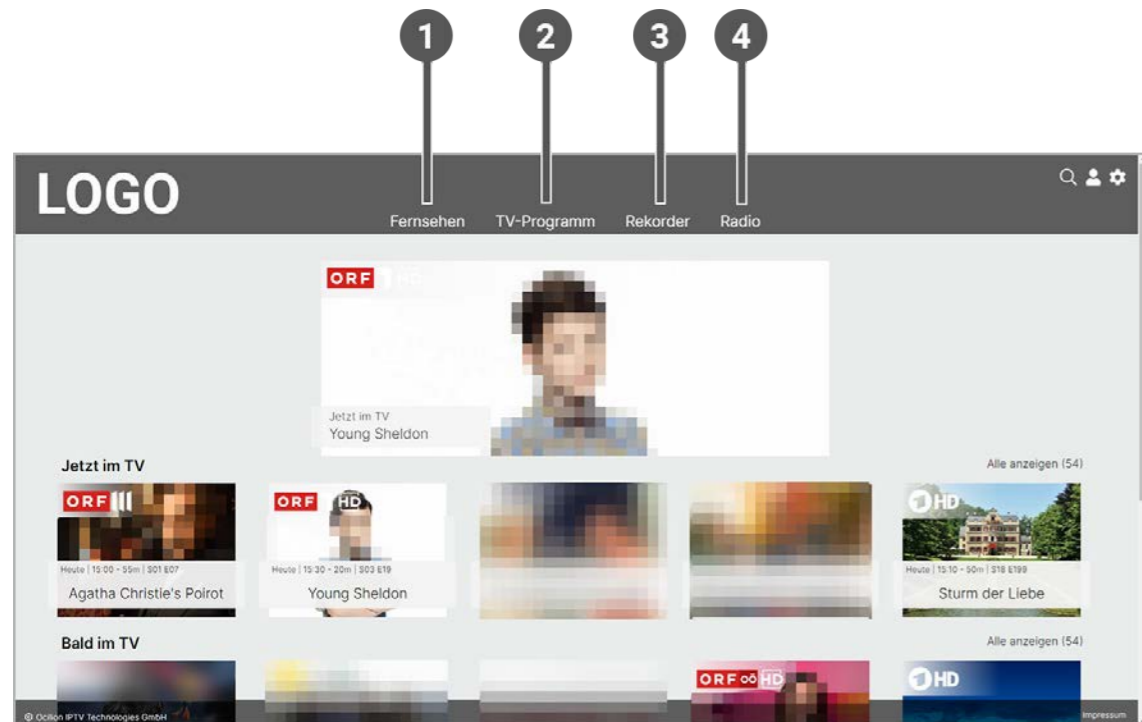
1
2
3
4

LOGO

Fernsehen
TV-Programm
Rekorder
Radio

ORF 1 HD

Jetzt im TV
Young Sheldon

Jetzt im TV
Alle anzeigen (54)

ORF III
Heute | 15:00 - 55m | S01 E07
Agatha Christie's Poirot

ORF 1 HD
Heute | 15:30 - 20m | S03 E19
Young Sheldon

1 HD
Heute | 15:10 - 50m | S18 E199
Sturm der Liebe

Bald im TV
Alle anzeigen (54)

ORF III HD

1 HD

© Ocilion IPTV Technologies GmbH
Impressum